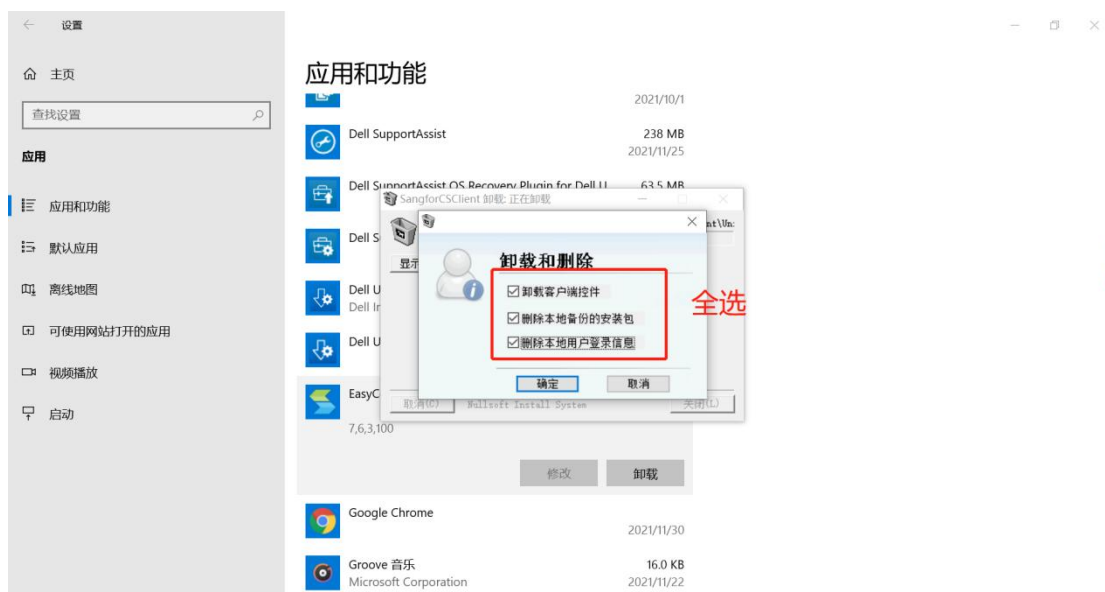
← 设置

主页

查找设置

应用

应用和功能

默认应用

离线地图

可使用网站打开的应用

视频播放

启动

应用和功能

2021/10/1

Dell SupportAssist 238 MB
2021/11/25

Dell SupportAssist OS Recovery Plugin for Dell U 63.5 MB

SangforCSClient 卸载: 正在卸载

Dell S

显示

卸载和删除

卸载客户端控件

删除本地备份的安装包

删除本地用户登录信息

确定 取消

全选

Dell U
Dell In

Dell U

EasyC

取消(C) Nullsoft Install System 关闭(L)

7,6,3,100

修改 卸载

Google Chrome
2021/11/30

Groove 音乐 16.0 KB
Microsoft Corporation 2021/11/22